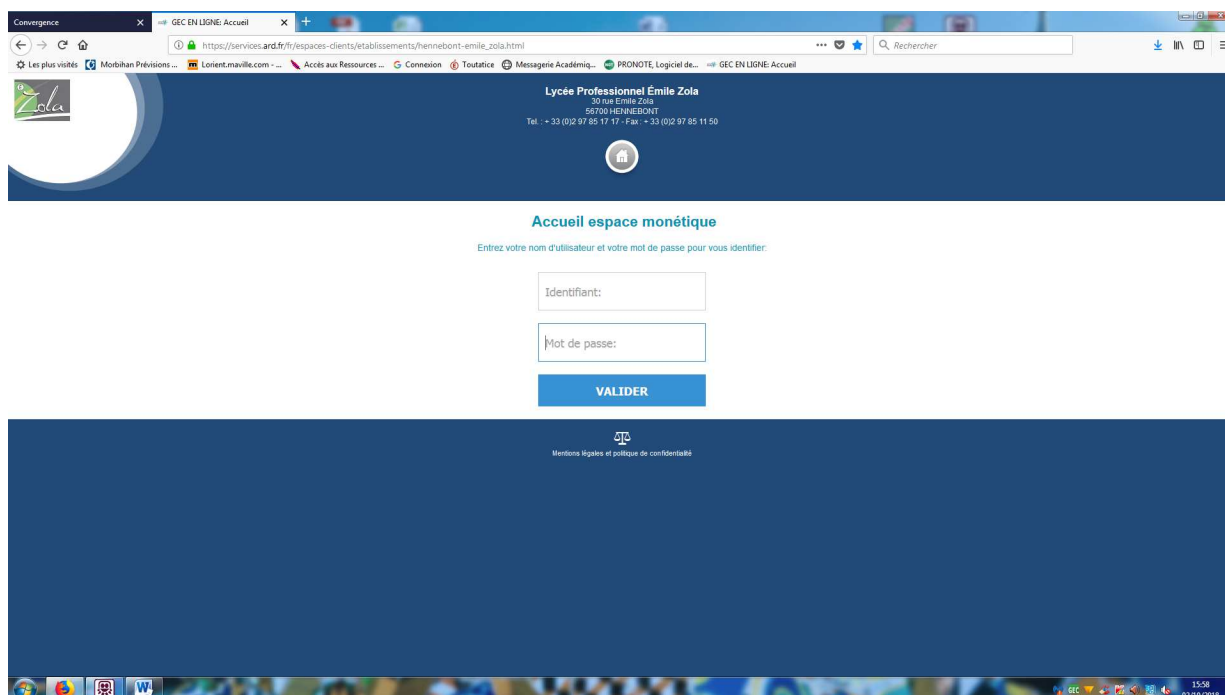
Convergence
GEC EN LIGNE: Accueil
https://services.ard.fr/fr/espaces-clients/etablissements/hennebont-emile_zola.html
Rechercher
Les plus visités
Morbihan Prévisions ...
Lorient.maville.com - ...
Accès aux Ressources ...
Connexion
Toutatice
Messagerie Académiq...
PRONOTE, Logiciel de...
GEC EN LIGNE: Accueil

Zola

Lycée Professionnel Émile Zola
30 rue Emile Zola
56700 HENNEBONT
Tel. : + 33 (0)2 97 85 17 17 - Fax : + 33 (0)2 97 85 11 50

Accueil espace monétique

Entrez votre nom d'utilisateur et votre mot de passe pour vous identifier:

Identifiant:

Mot de passe:

VALIDER

Mentions légales et politique de confidentialité

15:58